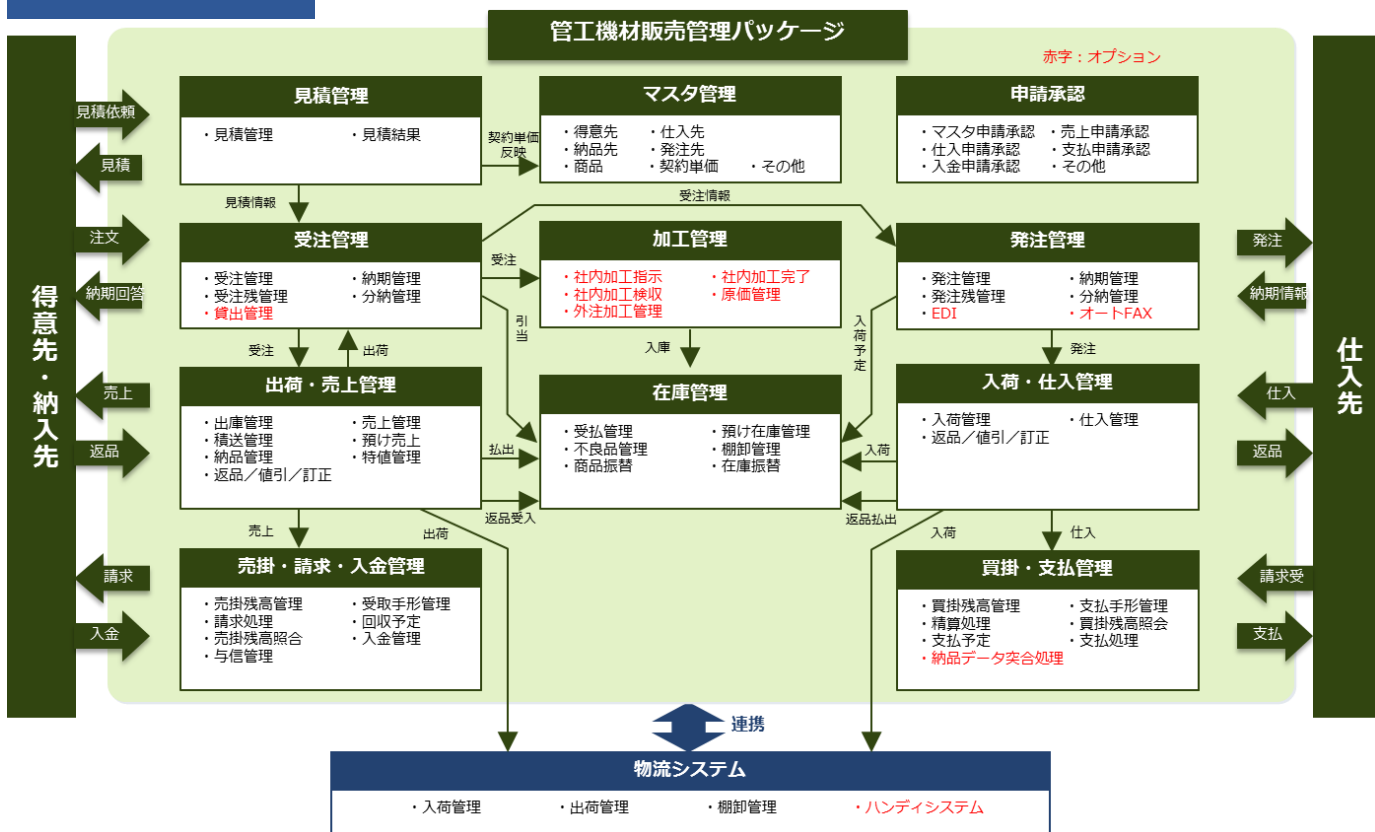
管工機材販売管理パッケージ

赤字：オプション

得意先・納入先

見積依頼
見積
注文
納期回答
売上
返品
請求
入金

見積管理
・見積管理 ・見積結果

契約単価反映

マスタ管理
・得意先 ・仕入先
・納品先 ・発注先
・商品 ・契約単価 ・その他

申請承認
・マスタ申請承認 ・売上申請承認
・仕入申請承認 ・支払申請承認
・入金申請承認 ・その他

見積情報

受注情報

受注管理
・受注管理 ・納期管理
・受注残管理 ・分納管理
・貸出管理

受注

引当

加工管理
・社内加工指示 ・社内加工完了
・社内加工検収 ・原価管理
・外注加工管理

発注管理
・発注管理 ・納期管理
・発注残管理 ・分納管理
・EDI ・オートFAX

入荷予定

受注 出荷

入庫

発注

出荷・売上管理
・出庫管理 ・売上管理
・積送管理 ・預け売上
・納品管理 ・特値管理
・返品／値引／訂正

払出

在庫管理
・受払管理 ・預け在庫管理
・不良品管理 ・棚卸管理
・商品振替 ・在庫振替

入荷

入荷・仕入管理
・入荷管理 ・仕入管理
・返品／値引／訂正

返品受入

返品払出

売上

出荷

入荷

仕入

売掛・請求・入金管理
・売掛残高管理 ・受取手形管理
・請求処理 ・回収予定
・売掛残高照合 ・入金管理
・与信管理

買掛・支払管理
・買掛残高管理 ・支払手形管理
・精算処理 ・買掛残高照会
・支払予定 ・支払処理
・納品データ突合処理

仕入先

発注
納期情報
仕入
返品
請求受
支払

連携

物流システム
・入荷管理 ・出荷管理 ・棚卸管理 ・ハンディシステム